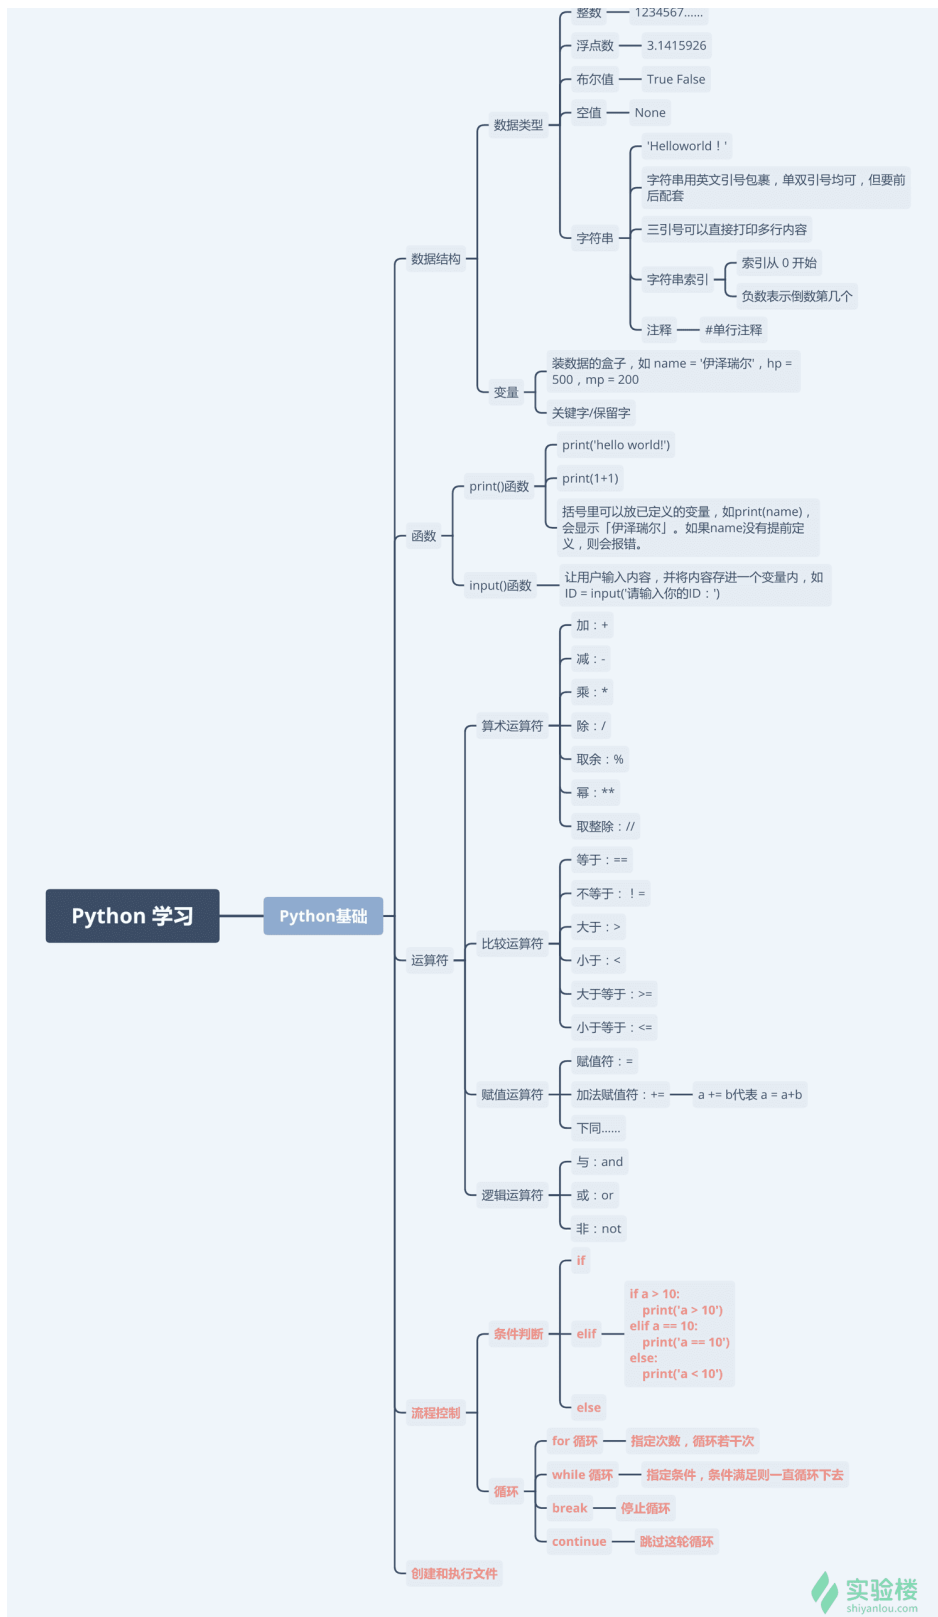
Python 学习

Python基础

数据结构

数据类型

整数 1234567......

浮点数 3.1415926

布尔值 True False

空值 None

字符串

'Helloworld！'

字符串用英文引号包裹，单双引号均可，但要前后配套

三引号可以直接打印多行内容

字符串索引

索引从 0 开始

负数表示倒数第几个

注释 #单行注释

变量

装数据的盒子，如 name = '伊泽瑞尔'，hp = 500，mp = 200

关键字/保留字

函数

print()函数

print('hello world!')

print(1+1)

括号里可以放已定义的变量，如print(name)，会显示「伊泽瑞尔」。如果name没有提前定义，则会报错。

input()函数

让用户输入内容，并将内容存进一个变量内，如 ID = input('请输入你的ID：')

运算符

算术运算符

加：+

减：-

乘：*

除：/

取余：%

幂：**

取整除：//

比较运算符

等于：==

不等于：！=

大于：>

小于：<

大于等于：>=

小于等于：<=

赋值运算符

赋值符：=

加法赋值符：+= a += b代表 a = a+b

下同......

逻辑运算符

与：and

或：or

非：not

流程控制

条件判断

if

elif

if a > 10:
  print('a > 10')
elif a == 10:
  print('a == 10')
else:
  print('a < 10')

else

循环

for 循环 指定次数，循环若干次

while 循环 指定条件，条件满足则一直循环下去

break 停止循环

continue 跳过这轮循环

创建和执行文件

实验楼
shiyanlou.com